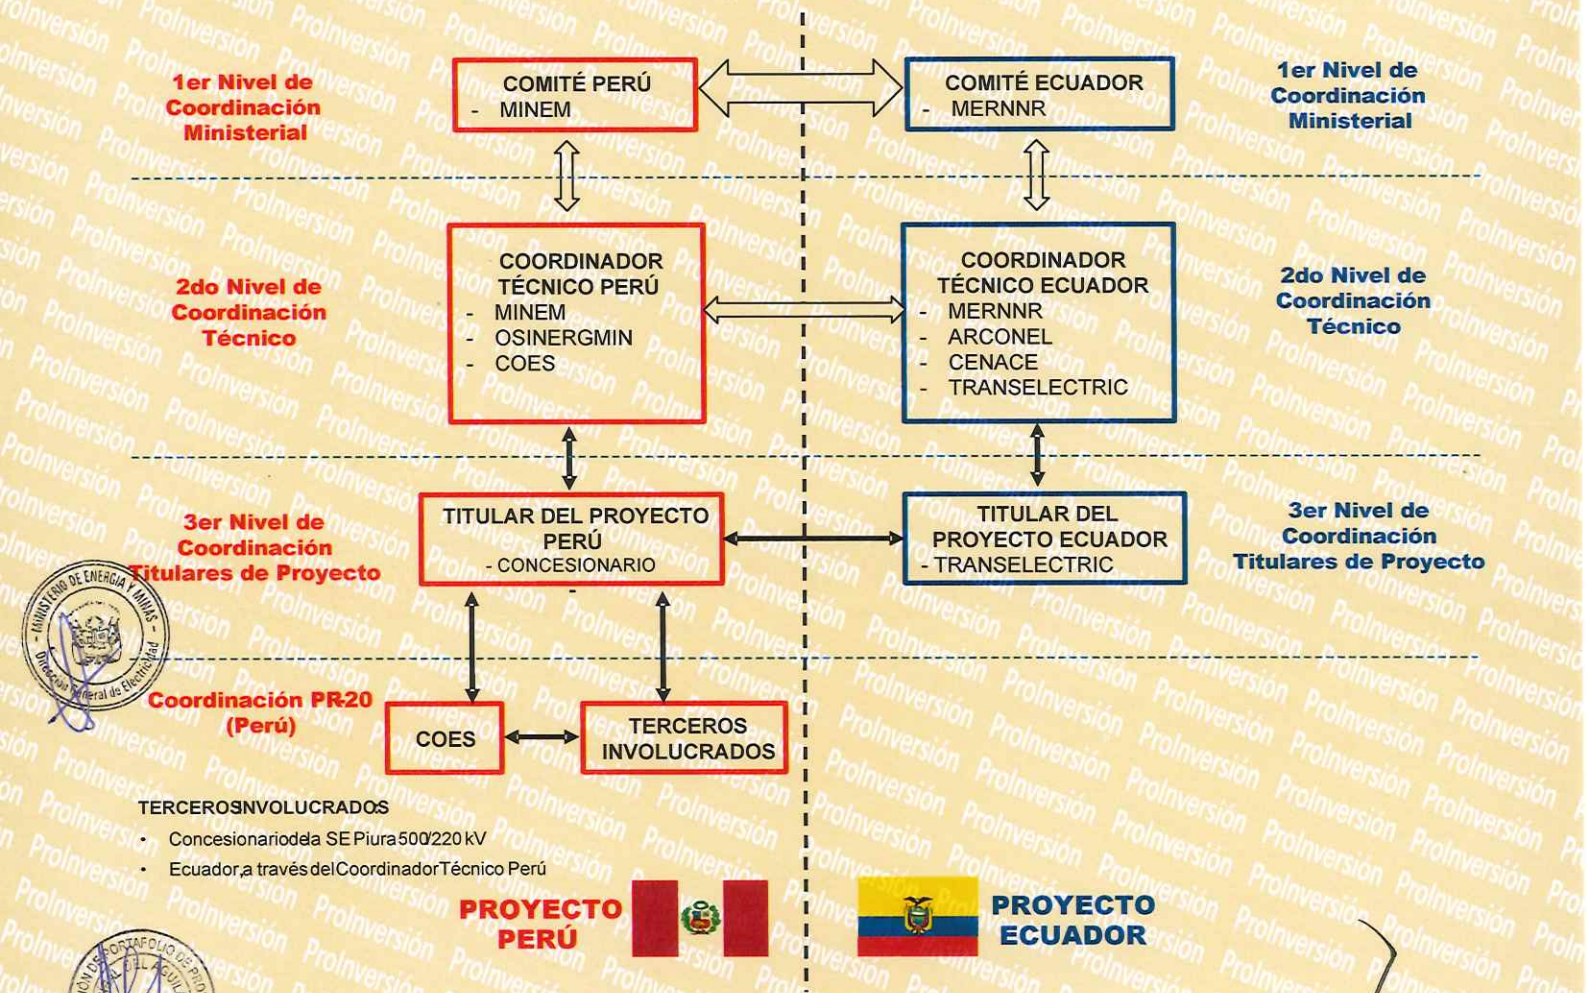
1er Nivel de Coordinación Ministerial

COMITÉ PERÚ
- MINEM

COMITÉ ECUADOR
- MERNNR

1er Nivel de Coordinación Ministerial

2do Nivel de Coordinación Técnico

COORDINADOR TÉCNICO PERÚ
- MINEM
- OSINERGMIN
- COES

COORDINADOR TÉCNICO ECUADOR
- MERNNR
- ARCONEL
- CENACE
- TRANSELECTRIC

2do Nivel de Coordinación Técnico

3er Nivel de Coordinación Titulares de Proyecto

TITULAR DEL PROYECTO PERÚ
- CONCESIONARIO

TITULAR DEL PROYECTO ECUADOR
- TRANSELECTRIC

3er Nivel de Coordinación Titulares de Proyecto

MINISTERIO DE ENERGÍA Y MINAS
Dirección General de Electricidad

Coordinación PR-20 (Perú)

COES

TERCEROS INVOLUCRADOS

TERCEROSINVOLUCRADOS
• Concesionariodela SE Piura 500/220 kV
• Ecuador,a travésdelCoordinadorTécnico Perú

PROYECTO PERÚ

PROYECTO ECUADOR

ProInversión